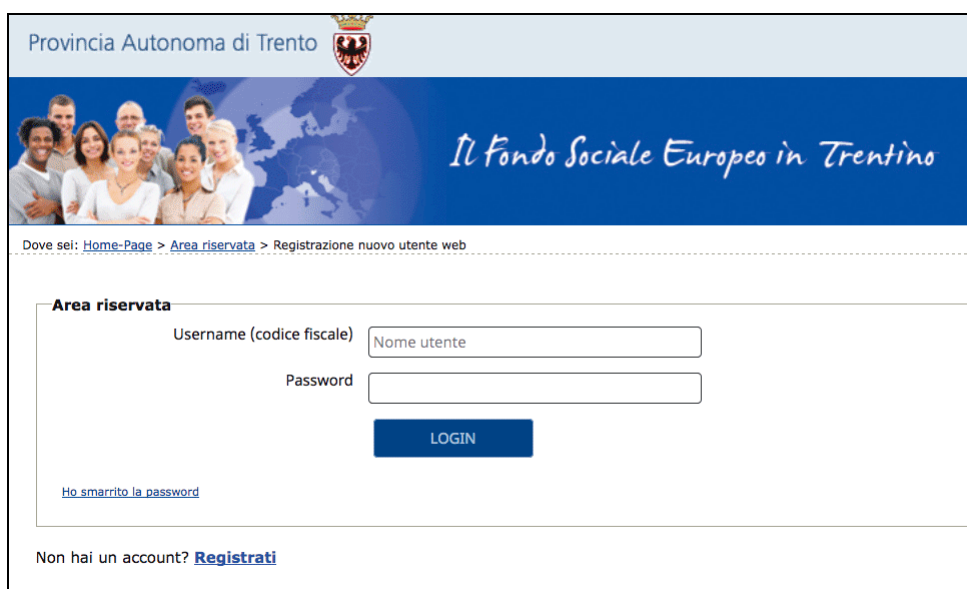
Provincia Autonoma di Trento

Il Fondo Sociale Europeo in Trentino

Dove sei: Home-Page > Area riservata > Registrazione nuovo utente web

Area riservata

Username (codice fiscale) Nome utente

Password

LOGIN

Ho smarrito la password

Non hai un account? Registrati